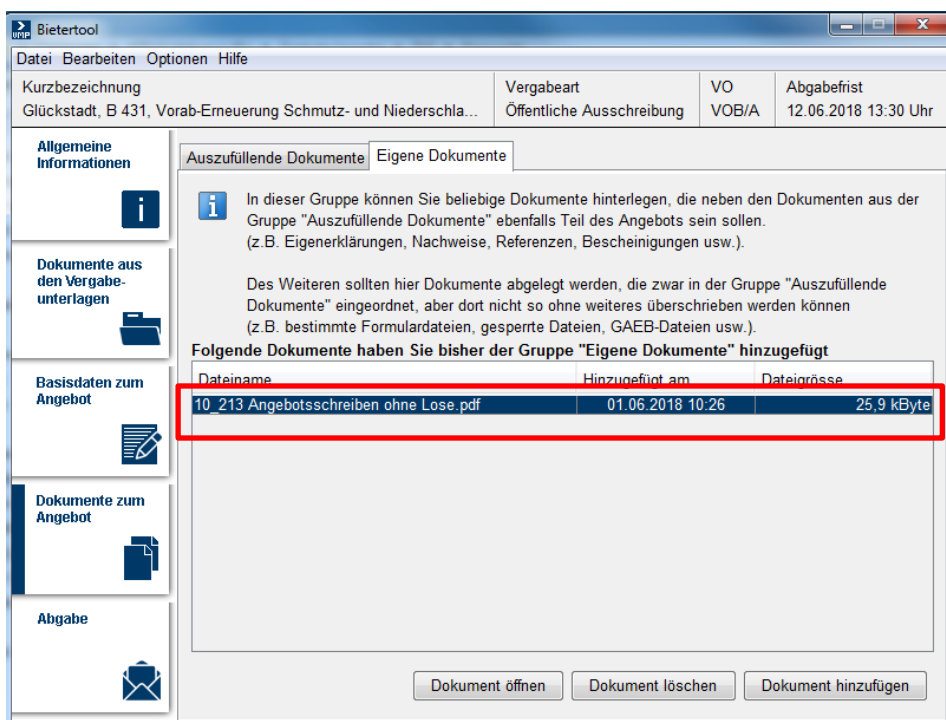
Bietertool

Datei Bearbeiten Optionen Hilfe

| Kurzbezeichnung | Vergabeart | VO | Abgabefrist |
|---|---|---|---|
| Glückstadt, B 431, Vorab-Erneuerung Schmutz- und Niederschla... | Öffentliche Ausschreibung | VOB/A | 12.06.2018 13:30 Uhr |

Allgemeine Informationen

Dokumente aus den Vergabeunterlagen

Basisdaten zum Angebot

Dokumente zum Angebot

Abgabe

Auszufüllende Dokumente | Eigene Dokumente

In dieser Gruppe können Sie beliebige Dokumente hinterlegen, die neben den Dokumenten aus der Gruppe "Auszufüllende Dokumente" ebenfalls Teil des Angebots sein sollen. (z.B. Eigenerklärungen, Nachweise, Referenzen, Bescheinigungen usw.).

Des Weiteren sollten hier Dokumente abgelegt werden, die zwar in der Gruppe "Auszufüllende Dokumente" eingeordnet, aber dort nicht so ohne weiteres überschrieben werden können (z.B. bestimmte Formulardateien, gesperrte Dateien, GAEB-Dateien usw.).

Folgende Dokumente haben Sie bisher der Gruppe "Eigene Dokumente" hinzugefügt

| Dateiname | Hinzugefügt am | Dateigrösse |
|---|---|---|
| 10_213 Angebotsschreiben ohne Lose.pdf | 01.06.2018 10:26 | 25,9 kByte |

Dokument öffnen | Dokument löschen | Dokument hinzufügen